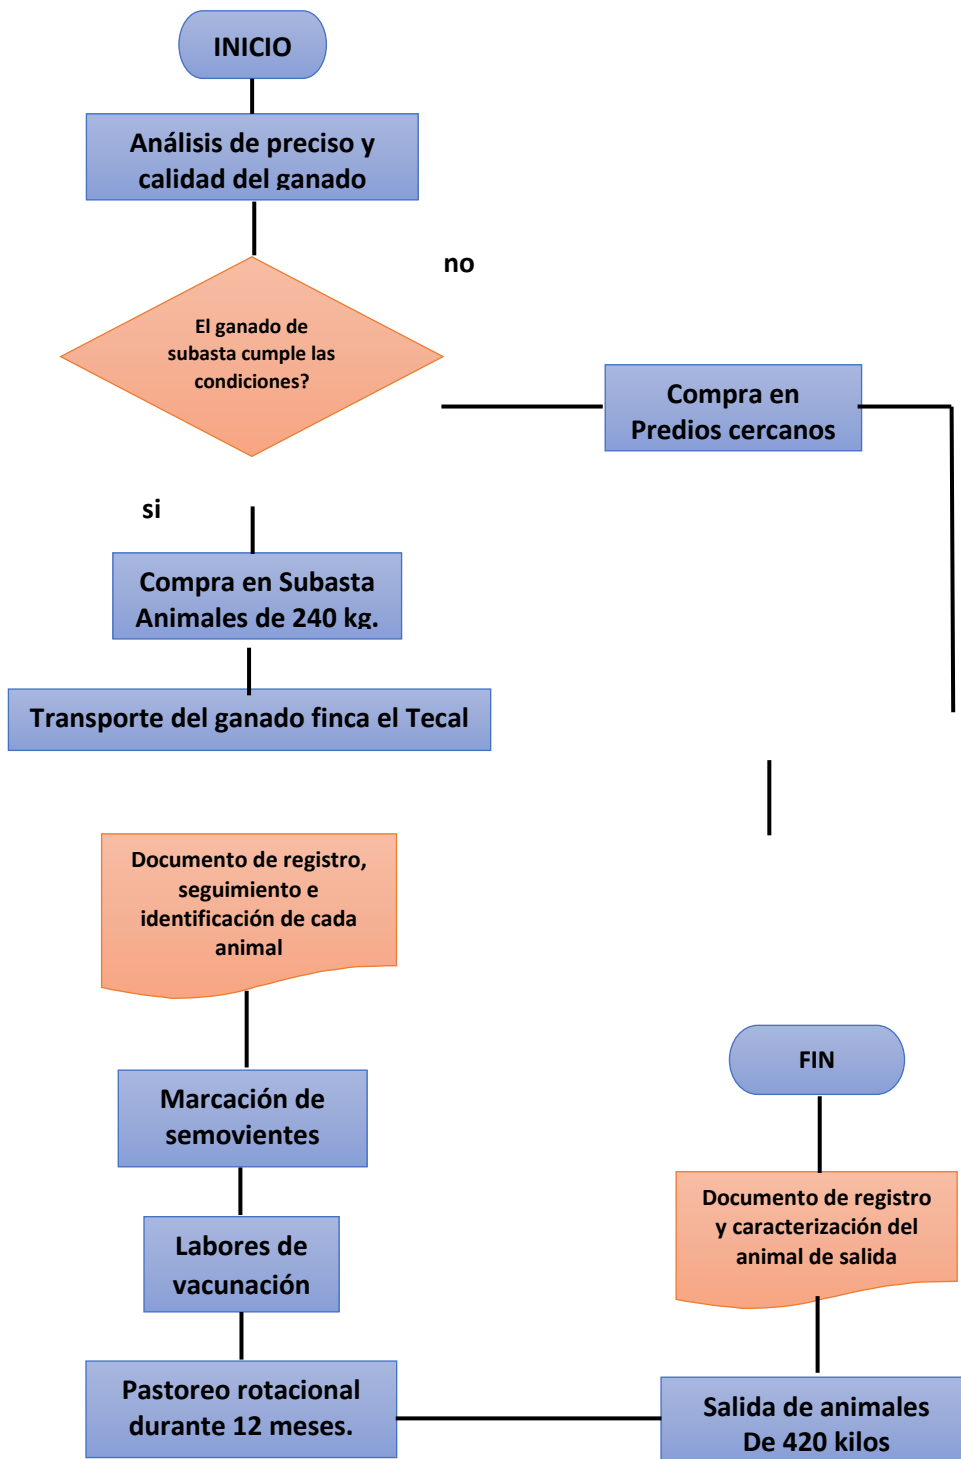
INICIO

Análisis de preciso y calidad del ganado

no

El ganado de subasta cumple las condiciones?

Compra en Predios cercanos

si

Compra en Subasta Animales de 240 kg.

Transporte del ganado finca el Tecal

Documento de registro, seguimiento e identificación de cada animal

FIN

Marcación de semovientes

Documento de registro y caracterización del animal de salida

Labores de vacunación

Pastoreo rotacional durante 12 meses.

Salida de animales De 420 kilos